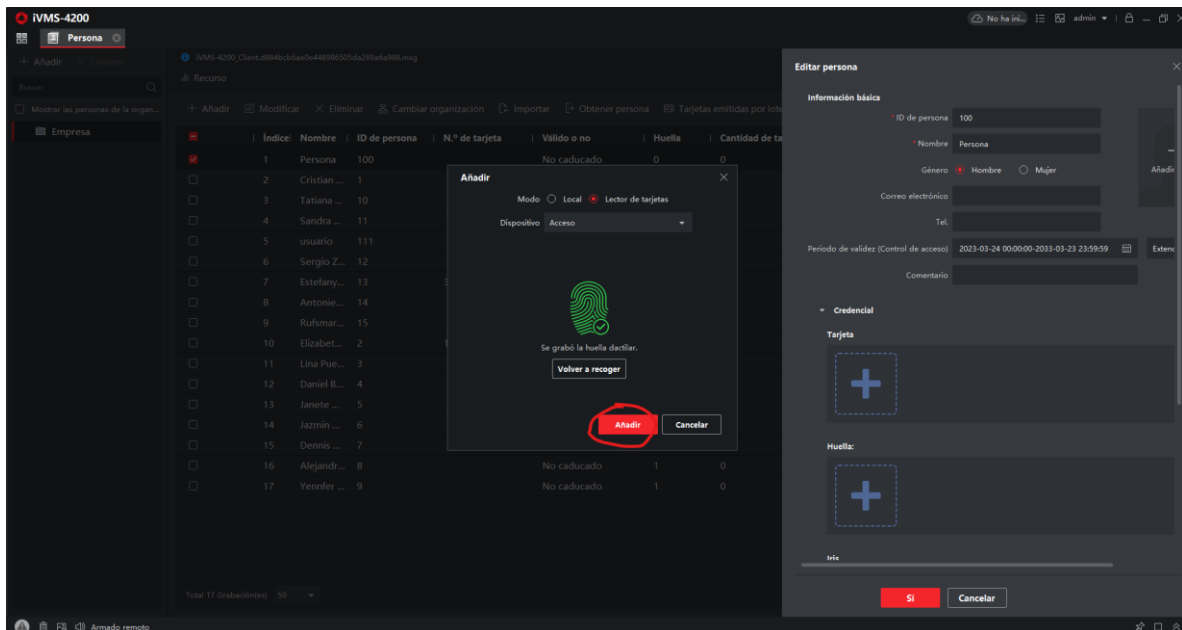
iVMS-4200
Persona
No ha ini... admin

+ Añadir Eliminar
Buscar
Mostrar las personas de la organ...
Empresa

iVMS-4200_Client_d884bcb6ae0e448986505da289a6a988.msg
Recurso
+ Añadir Modificar Eliminar Cambiar organización Importar Obtener persona Tarjetas emitidas por lote

| | Índice | Nombre | ID de persona | N.º de tarjeta | Válido o no | Huella | Cantidad de ta |
|---|---|---|---|---|---|---|---|
| | 1 | Persona | 100 | | No caducado | 0 | 0 |
| | 2 | Cristian ... | 1 | | | | |
| | 3 | Tatiana ... | 10 | | | | |
| | 4 | Sandra ... | 11 | | | | |
| | 5 | usuario | 111 | | | | |
| | 6 | Sergio Z... | 12 | | | | |
| | 7 | Estefany... | 13 | | | | |
| | 8 | Antonie... | 14 | | | | |
| | 9 | Rufsmar... | 15 | | | | |
| | 10 | Elizabet... | 2 | | | | |
| | 11 | Lina Pue... | 3 | | | | |
| | 12 | Daniel B... | 4 | | | | |
| | 13 | Janete ... | 5 | | | | |
| | 14 | Jazmin ... | 6 | | | | |
| | 15 | Dennis ... | 7 | | | | |
| | 16 | Alejandr... | 8 | | No caducado | 1 | 0 |
| | 17 | Yennfer ... | 9 | | No caducado | 1 | 0 |

Total 17 Grabación(es) 50

Añadir
Modo Local Lector de tarjetas
Dispositivo Acceso
Se grabó la huella dactilar.
Volver a recoger
Añadir Cancelar

Editar persona
Información básica
ID de persona 100
Nombre Persona
Género Hombre Mujer
Correo electrónico
Tel.
Periodo de validez (Control de acceso) 2023-03-24 00:00:00-2033-03-23 23:59:59 Extenc
Comentario
Añadir
Credencial
Tarjeta
Huella:
Iris
Sí Cancelar

Armado remoto